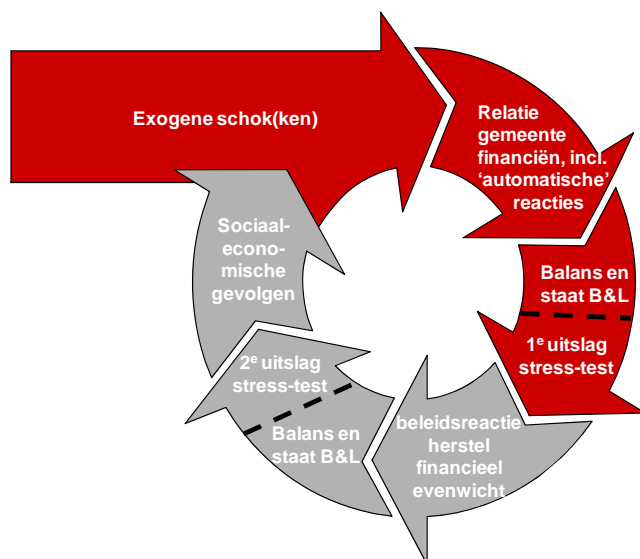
Exogene schok(ken)

Relatie gemeente financiën, incl. 'automatische' reacties

Balans en staat B&L

1$^e$ uitslag stress-test

beleidsreactie herstel financieel evenwicht

Balans en staat B&L

2$^e$ uitslag stress-test

Sociaal-economische gevolgen